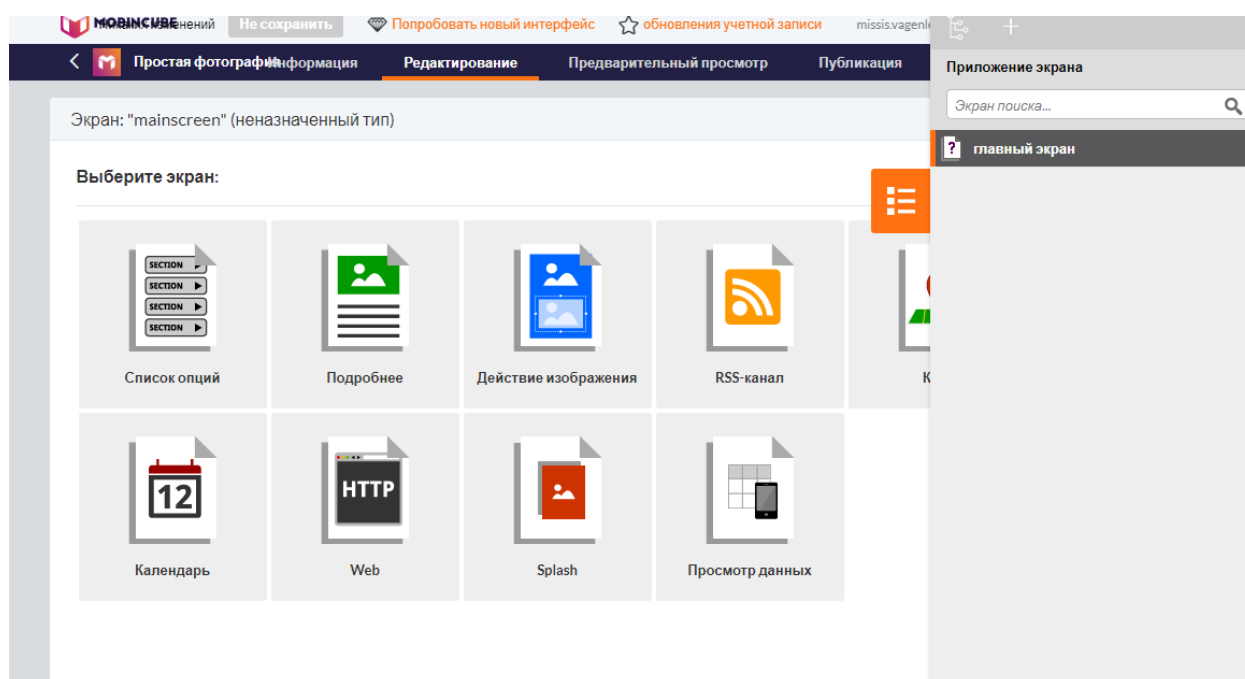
MOBINCUBE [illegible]нений Не сохранить Попробовать новый интерфейс обновления учетной записи missis.vagenl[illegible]

Простая фотография Информация Редактирование Предварительный просмотр Публикация

Приложение экрана

Экран поиска...

главный экран

Экран: "mainscreen" (неназначенный тип)

Выберите экран:

SECTION SECTION SECTION SECTION

Список опций

Подробнее

Действие изображения

RSS-канал

К

12

Календарь

HTTP

Web

Splash

Просмотр данных